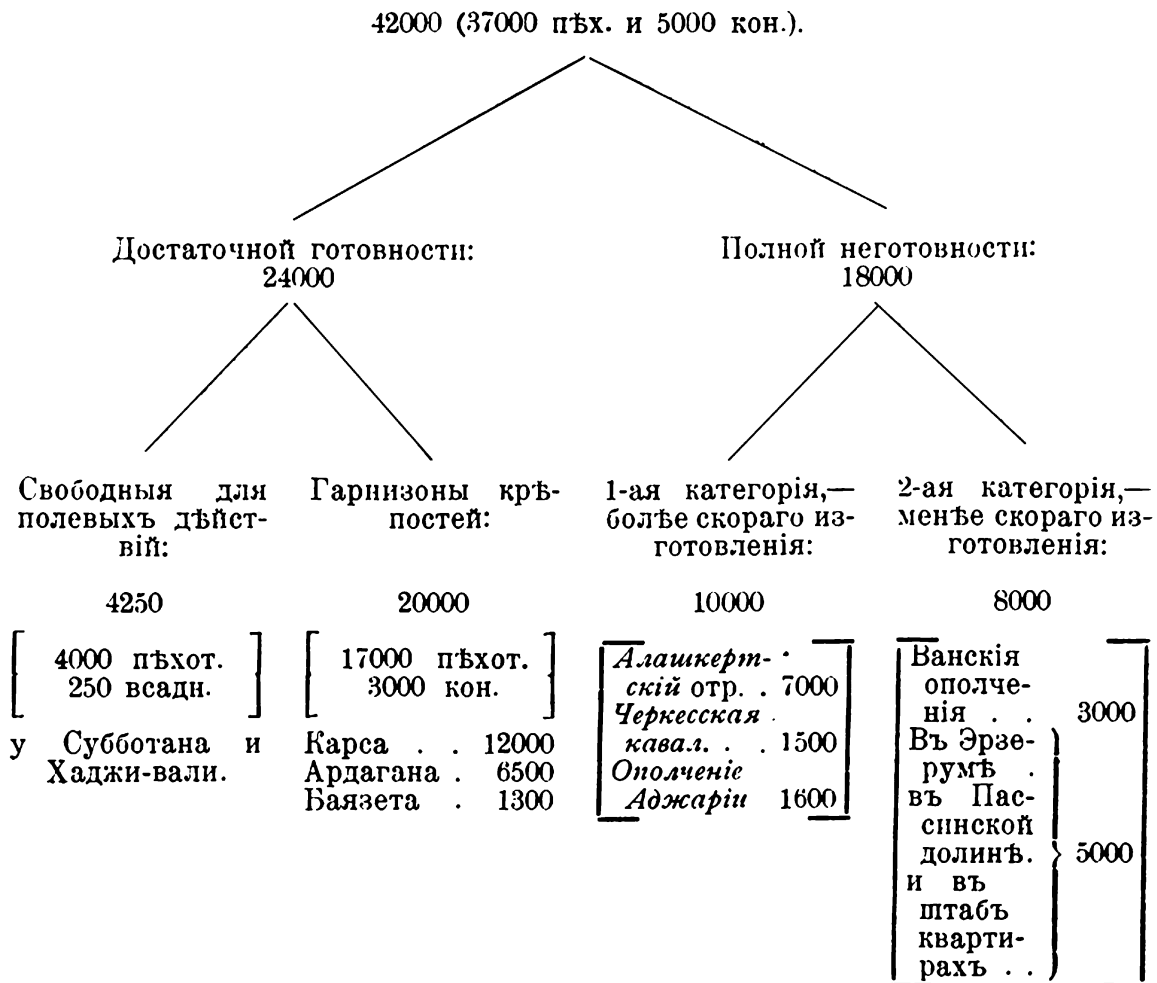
42000 (37000 пѣх. и 5000 кон.).

Достаточной готовности:
24000

Полной неготовности:
18000

Свободныя для полевыхъ дѣйствій:

4250

4000 пѣхот.
250 всадн.

у Субботана и Хаджи-вали.

Гарнизоны крѣпостей:

20000

17000 пѣхот.
3000 кон.

Карса . . 12000
Ардагана . 6500
Баязета . 1300

1-ая категорія,— болѣе скораго изготовленія:

10000

Алашкертскій отр. . 7000
Черкесская кавал. . . 1500
Ополченіе Аджаріи 1600

2-ая категорія,— менѣе скораго изготовленія:

8000

Ванскія ополченія . . 3000
Въ Эрзерумѣ . въ Пассинской долинѣ. и въ штабъ квартирахъ . . 5000